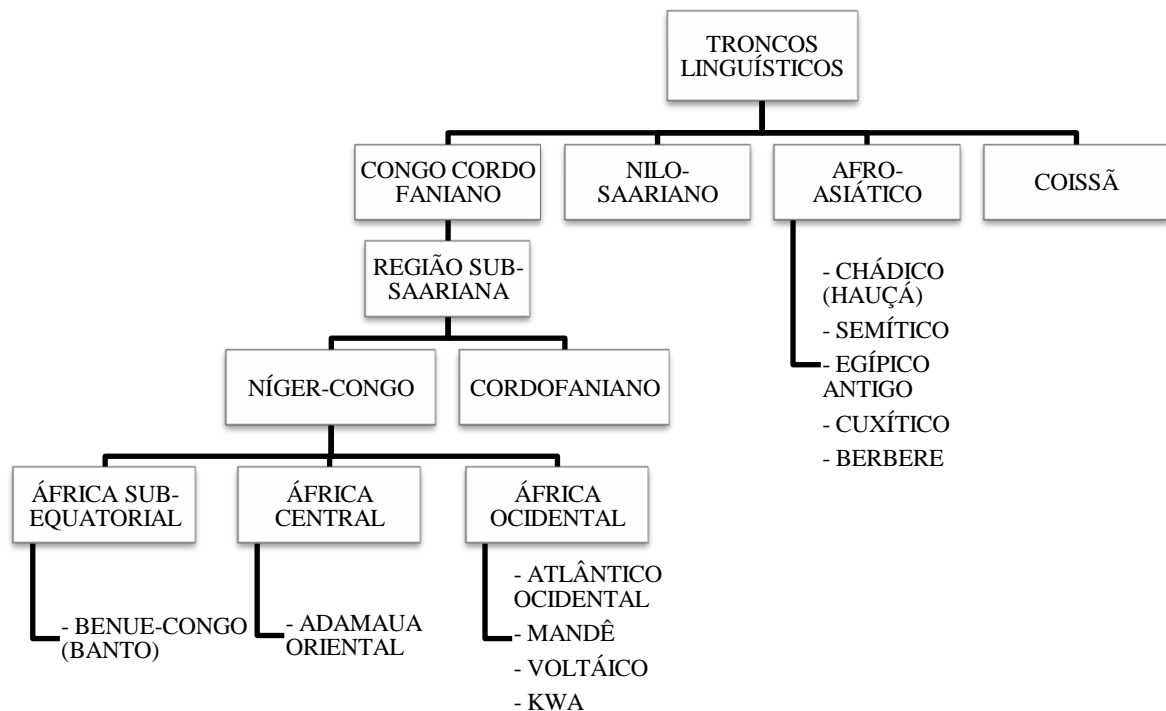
TRONCOS LINGUÍSTICOS

CONGO CORDO FANIANO

NILO-SAARIANO

AFRO-ASIÁTICO

COISSÃ

REGIÃO SUB-SAARIANA

- CHÁDICO (HAUÇÁ)
- SEMÍTICO
- EGÍPICO ANTIGO
- CUXÍTICO
- BERBERE

NÍGER-CONGO

CORDOFANIANO

ÁFRICA SUB-EQUATORIAL

ÁFRICA CENTRAL

ÁFRICA OCIDENTAL

- BENUE-CONGO (BANTO)

- ADAMAUA ORIENTAL

- ATLÂNTICO OCIDENTAL
- MANDÊ
- VOLTÁICO
- KWA